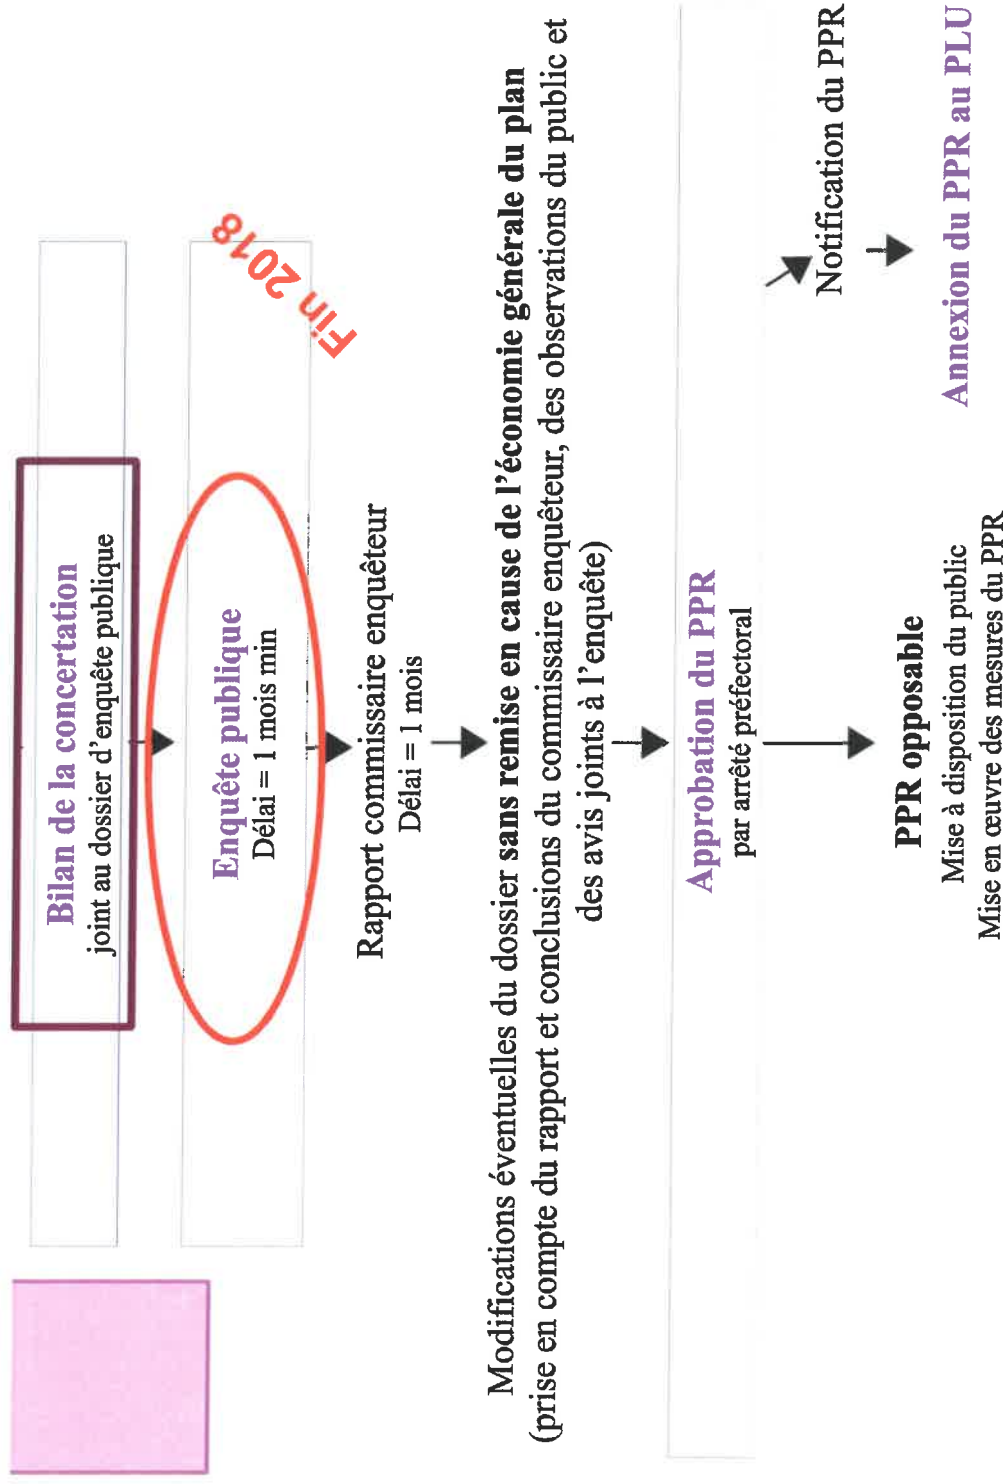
Bilan de la concertation
joint au dossier d'enquête publique

Enquête publique
Délai = 1 mois min

Fin 2018

Rapport commissaire enquêteur
Délai = 1 mois

Modifications éventuelles du dossier sans remise en cause de l'économie générale du plan (prise en compte du rapport et conclusions du commissaire enquêteur, des observations du public et des avis joints à l'enquête)

Approbation du PPR
par arrêté préfectoral

PPR opposable
Mise à disposition du public
Mise en œuvre des mesures du PPR

Notification du PPR

Annexion du PPR au PLU